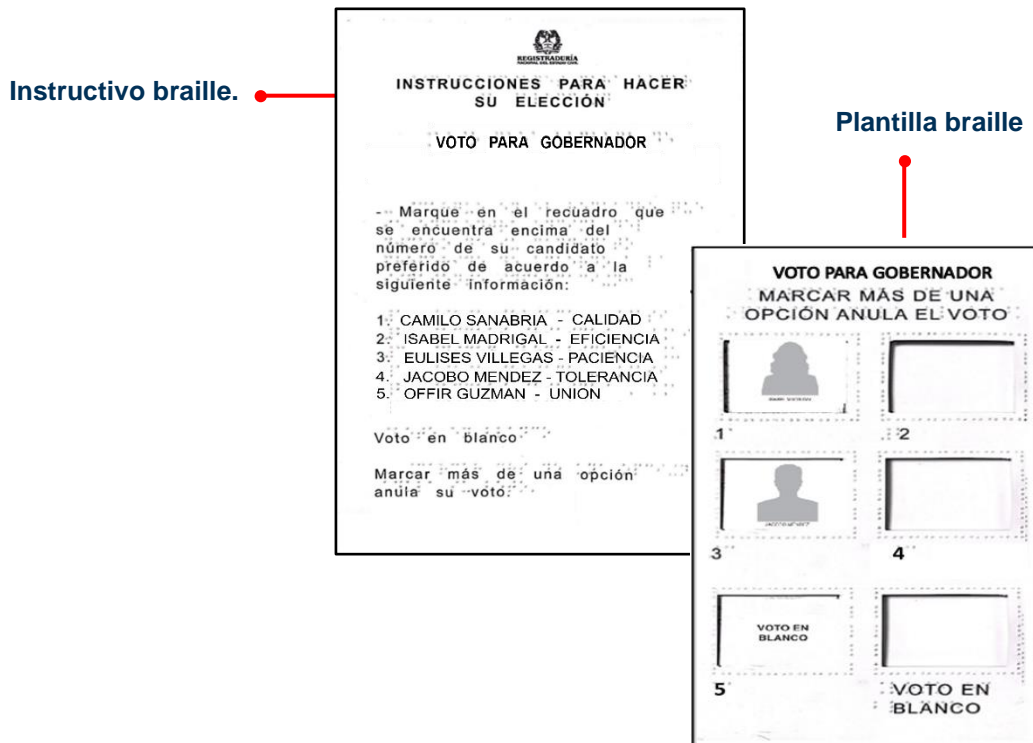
Instructivo braille.

REGISTRADURÍA
NACIONAL DEL ESTADO CIVIL

INSTRUCCIONES PARA HACER SU ELECCIÓN

VOTO PARA GOBERNADOR

- Marque en el recuadro que se encuentra encima del número de su candidato preferido de acuerdo a la siguiente información:

1. CAMILO SANABRIA - CALIDAD
2. ISABEL MADRIGAL - EFICIENCIA
3. EULISES VILLEGAS - PACIENCIA
4. JACOBO MENDEZ - TOLERANCIA
5. OFFIR GUZMAN - UNION

Voto en blanco

Marcar más de una opción anula su voto.

Plantilla braille

VOTO PARA GOBERNADOR
MARCAR MÁS DE UNA OPCIÓN ANULA EL VOTO

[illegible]
1
2
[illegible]
3
4
VOTO EN BLANCO
5
VOTO EN BLANCO